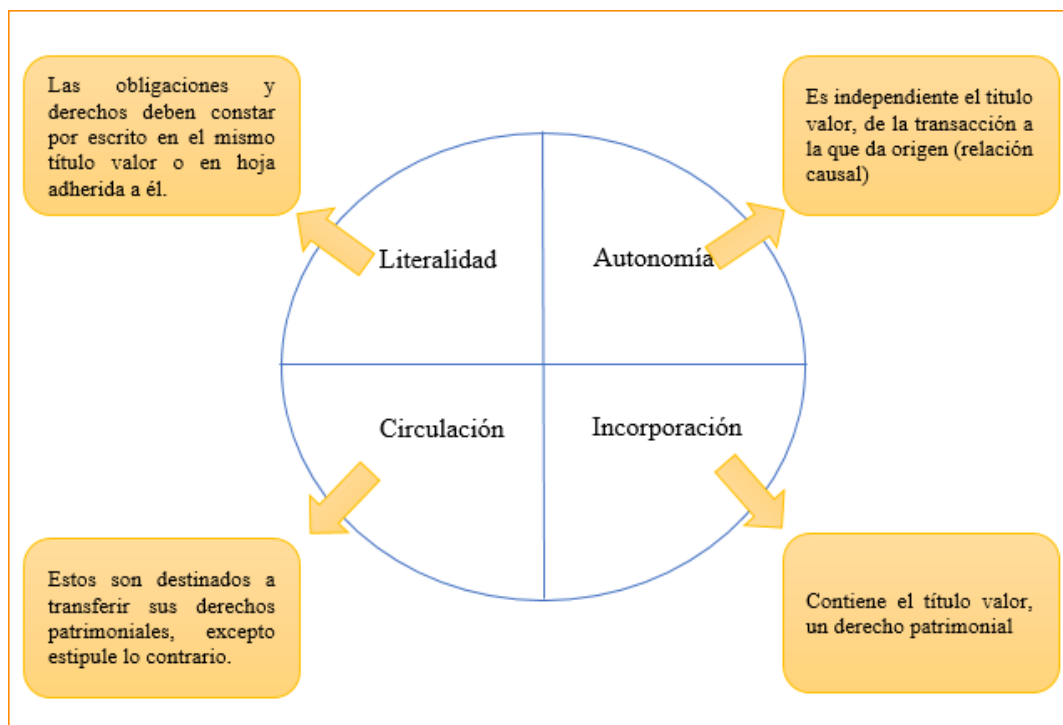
Las obligaciones y derechos deben constar por escrito en el mismo título valor o en hoja adherida a él.

Es independiente el titulo valor, de la transacción a la que da origen (relación causal)

Literalidad

Autonomía

Circulación

Incorporación

Estos son destinados a transferir sus derechos patrimoniales, excepto estipule lo contrario.

Contiene el título valor, un derecho patrimonial